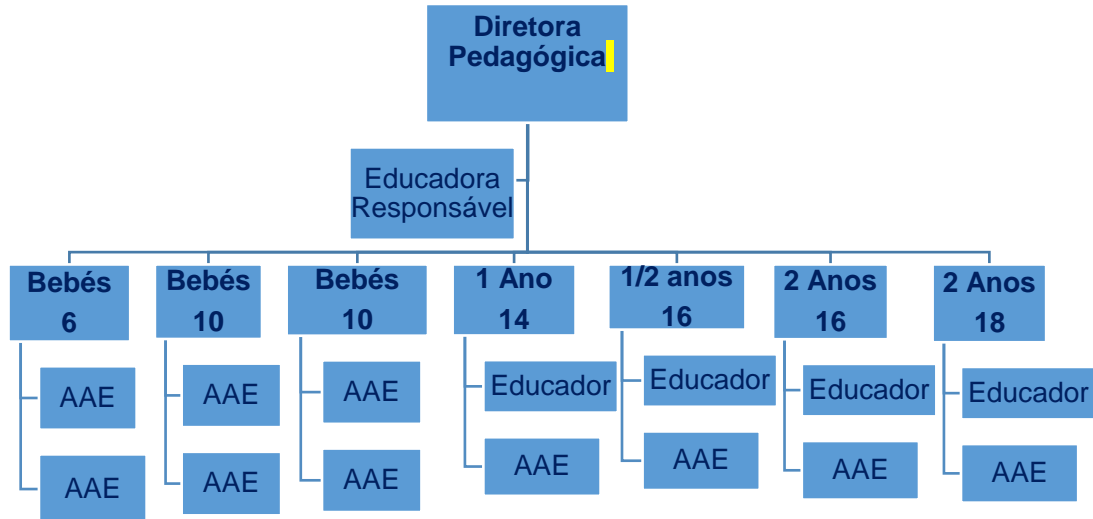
Diretora Pedagógica

Educadora Responsável

Bebés 6

AAE

AAE

Bebés 10

AAE

AAE

Bebés 10

AAE

AAE

1 Ano 14

Educador

AAE

1/2 anos 16

Educador

AAE

2 Anos 16

Educador

AAE

2 Anos 18

Educador

AAE